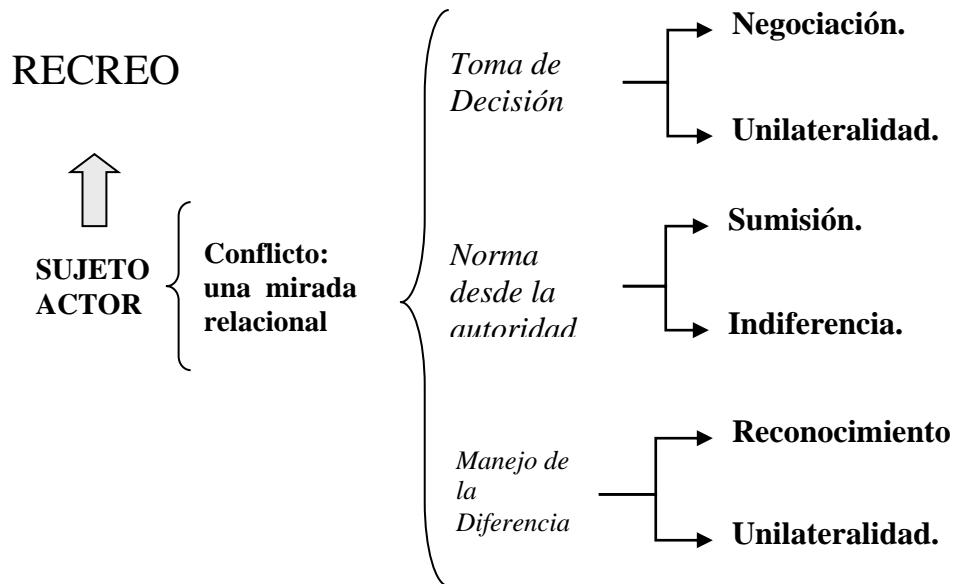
RECREO

SUJETO ACTOR

Conflicto: una mirada relacional

Toma de Decisión

Negociación.

Unilateralidad.

Norma desde la autoridad

Sumisión.

Indiferencia.

Manejo de la Diferencia

Reconocimiento

Unilateralidad.